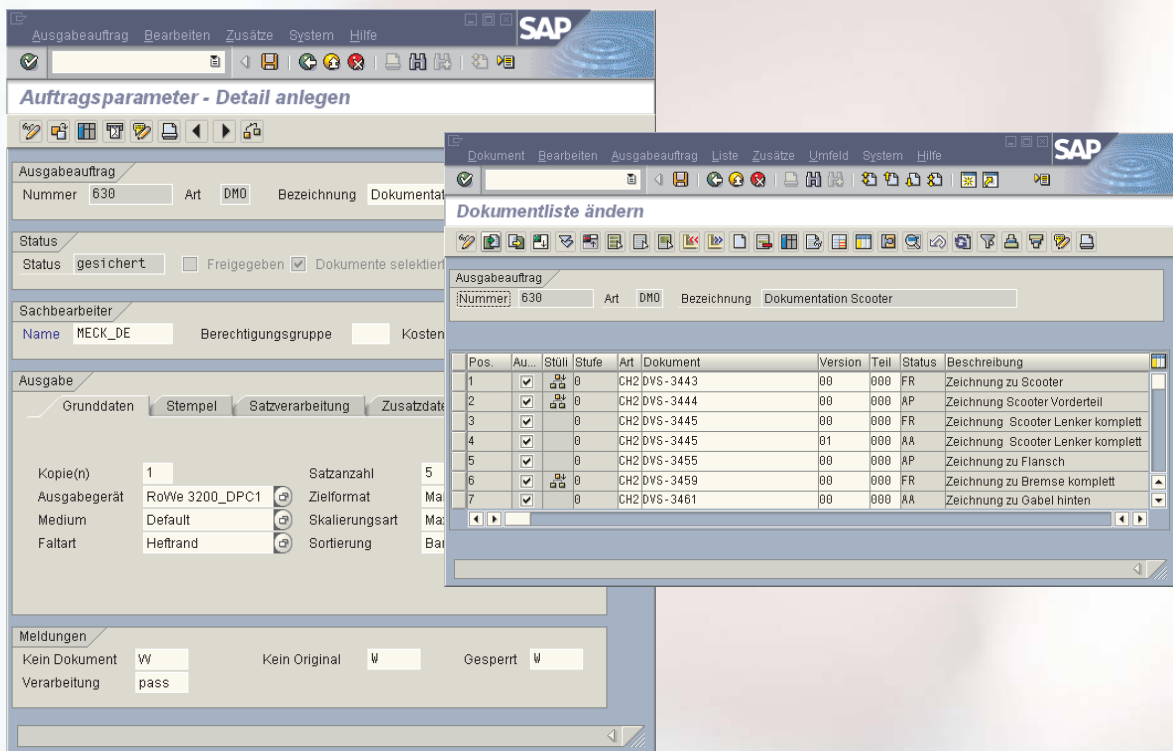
Ausgabeauftrag Bearbeiten Zusätze System Hilfe

SAP

Auftragsparameter - Detail anlegen

Ausgabeauftrag
Nummer 630 Art DMO Bezeichnung Dokumentat

Status
Status gesichert Freigegeben Dokumente selektiert

Sachbearbeiter
Name MECK_DE Berechtigungsgruppe Kosten

Ausgabe
Grunddaten Stempel Satzverarbeitung Zusatzdat

Kopie(n) 1 Satzanzahl 5
Ausgabegerät RoWe 3200_DPC1 Zielformat Ma
Medium Default Skalierungsart Ma
Faltart Heftrand Sortierung Ba

Meldungen
Kein Dokument W Kein Original W Gesperrt W
Verarbeitung pass

Dokument Bearbeiten Ausgabeauftrag Liste Zusätze Umfeld System Hilfe

SAP

Dokumentliste ändern

Ausgabeauftrag
Nummer 630 Art DMO Bezeichnung Dokumentation Scooter

| Pos. | Au... | Stüli | Stufe | Art | Dokument | Version | Teil | Status | Beschreibung |
|---|---|---|---|---|---|---|---|---|---|
| 1 | ☑ | | 0 | CH2 | DVS-3443 | 00 | 000 | FR | Zeichnung zu Scooter |
| 2 | ☑ | | 0 | CH2 | DVS-3444 | 00 | 000 | AP | Zeichnung Scooter Vorderteil |
| 3 | ☑ | | 0 | CH2 | DVS-3445 | 00 | 000 | FR | Zeichnung Scooter Lenker komplett |
| 4 | ☑ | | 0 | CH2 | DVS-3445 | 01 | 000 | AA | Zeichnung Scooter Lenker komplett |
| 5 | ☑ | | 0 | CH2 | DVS-3455 | 00 | 000 | AP | Zeichnung zu Flansch |
| 6 | ☑ | | 0 | CH2 | DVS-3459 | 00 | 000 | FR | Zeichnung zu Bremse komplett |
| 7 | ☑ | | 0 | CH2 | DVS-3461 | 00 | 000 | AA | Zeichnung zu Gabel hinten |